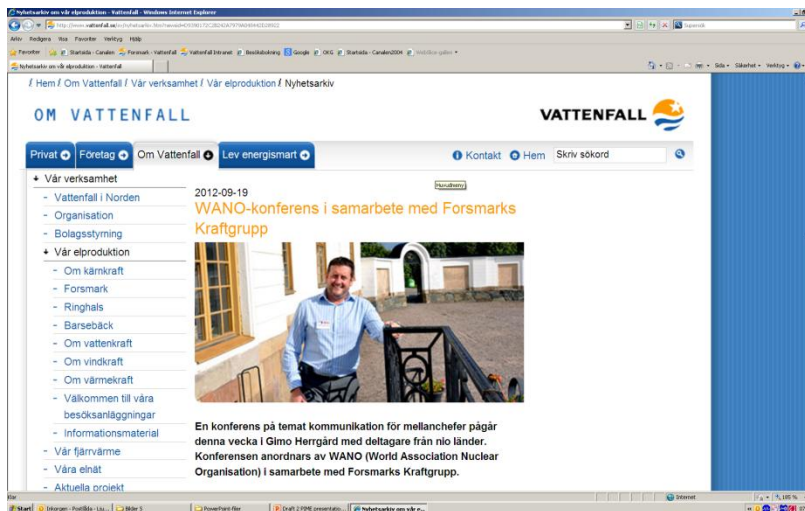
Nyhetsarkiv om vår elproduktion - Vattenfall - Windows Internet Explorer

http://www.vattenfall.se/sv/nyhetsarkiv.htm

Arkiv Redigera Visa Favoriter Verktyg Hjälp

Favoriter Startsida - Canalen Forsmark - Vattenfall Vattenfall Intranet Besöksbokning Google OKG Startsida - Canalen2004 Webblice-galleri

Nyhetsarkiv om vår elproduktion - Vattenfall

Sida Säkerhet Verktyg

/ Hem / Om Vattenfall / Vår verksamhet / Vår elproduktion / Nyhetsarkiv

OM VATTENFALL

VATTENFALL

Privat Företag Om Vattenfall Lev energismart

Kontakt Hem Skriv sökord

Huvudmeny

+ Vår verksamhet
- Vattenfall i Norden
- Organisation
- Bolagsstyrning
+ Vår elproduktion
- Om kärnkraft
- Forsmark
- Ringhals
- Barsebäck
- Om vattenkraft
- Om vindkraft
- Om värmekraft
- Välkommen till våra besöksanläggningar
- Informationsmaterial
- Vår fjärrvärme
- Våra elnät
- Aktuella projekt

2012-09-19

WANO-konferens i samarbete med Forsmarks Kraftgrupp

En konferens på temat kommunikation för mellanchefer pågår denna vecka i Gimo Herrgård med deltagare från nio länder. Konferensen anordnars av WANO (World Association Nuclear Organisation) i samarbete med Forsmarks Kraftgrupp.

Klar

Internet

105 %

Start Inkorgen - Postlåda - Liu... Bilder 3 PowerPoint-filer Draft 2 PIME presentatio... Nyhetsarkiv om vår e...